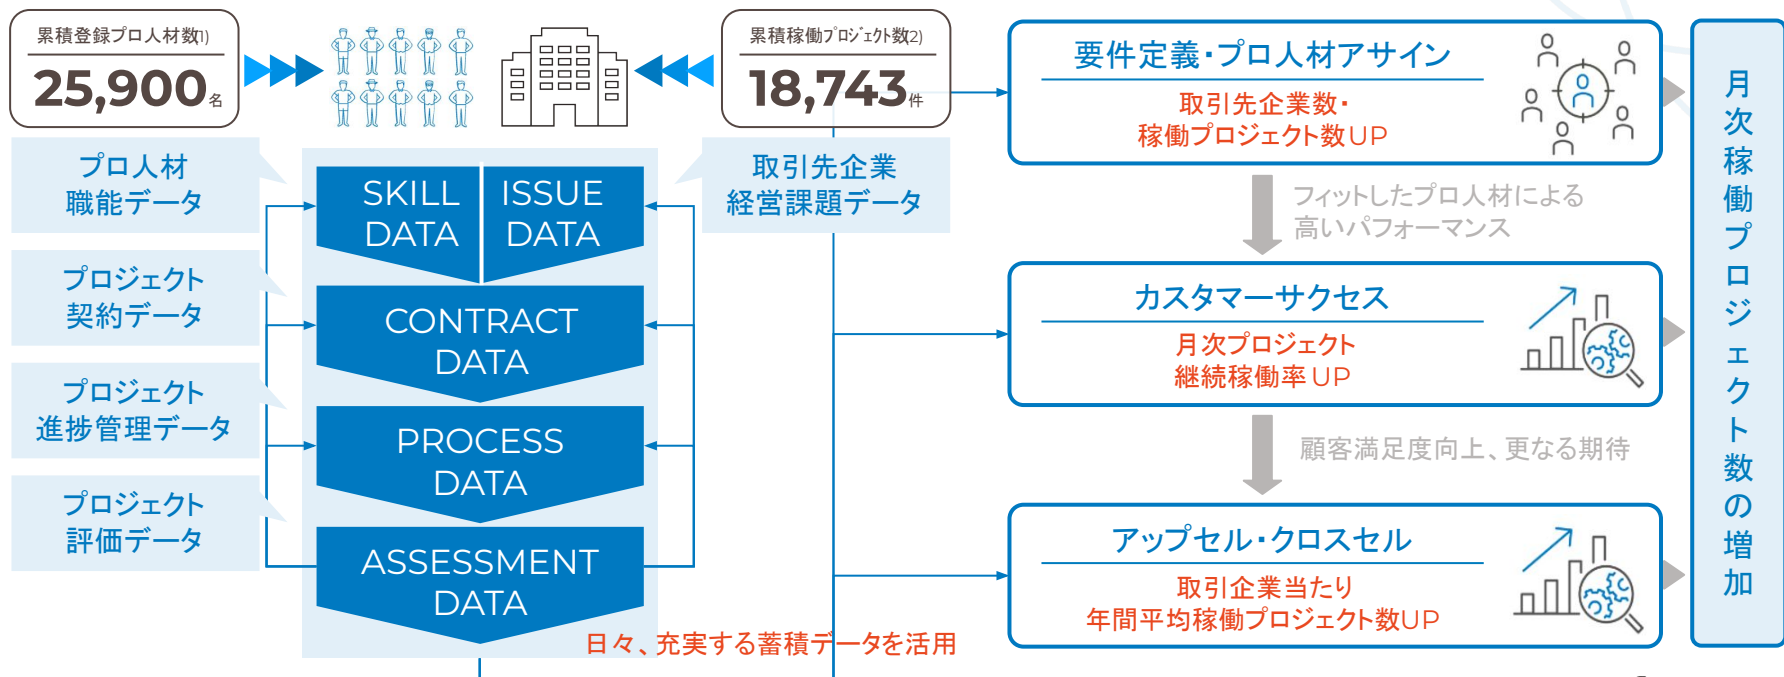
累積登録プロ人材数1)
25,900名

累積稼働プロジェクト数2)
18,743件

プロ人材
職能データ

プロジェクト
契約データ

プロジェクト
進捗管理データ

プロジェクト
評価データ

SKILL DATA

ISSUE DATA

CONTRACT DATA

PROCESS DATA

ASSESSMENT DATA

取引先企業
経営課題データ

日々、充実する蓄積データを活用

要件定義・プロ人材アサイン
取引先企業数・
稼働プロジェクト数UP

フィットしたプロ人材による
高いパフォーマンス

カスタマーサクセス
月次プロジェクト
継続稼働率UP

顧客満足度向上、更なる期待

アップセル・クロスセル
取引企業当たり
年間平均稼働プロジェクト数UP

月次稼働プロジェクト数の増加